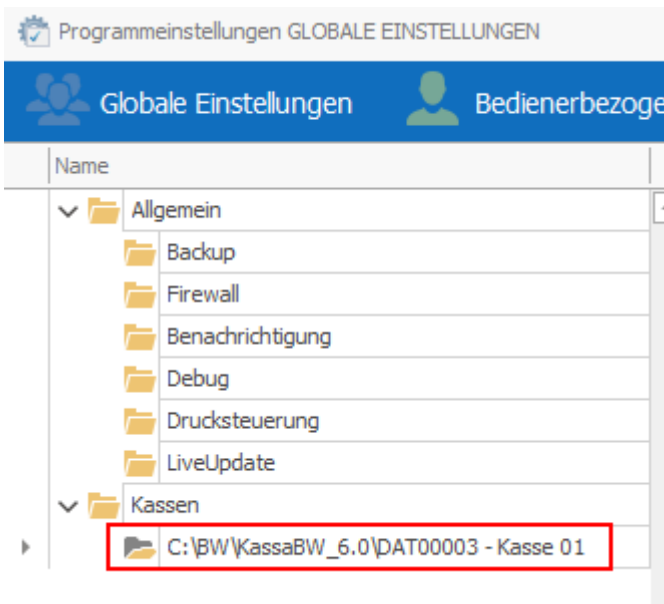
Programmeinstellungen GLOBALE EINSTELLUNGEN

Globale Einstellungen

Bedienerbezoge

Name

Allgemein

Backup

Firewall

Benachrichtigung

Debug

Drucksteuerung

LiveUpdate

Kassen

C:\BW\KassaBW_6.0\DAT00003 - Kasse 01